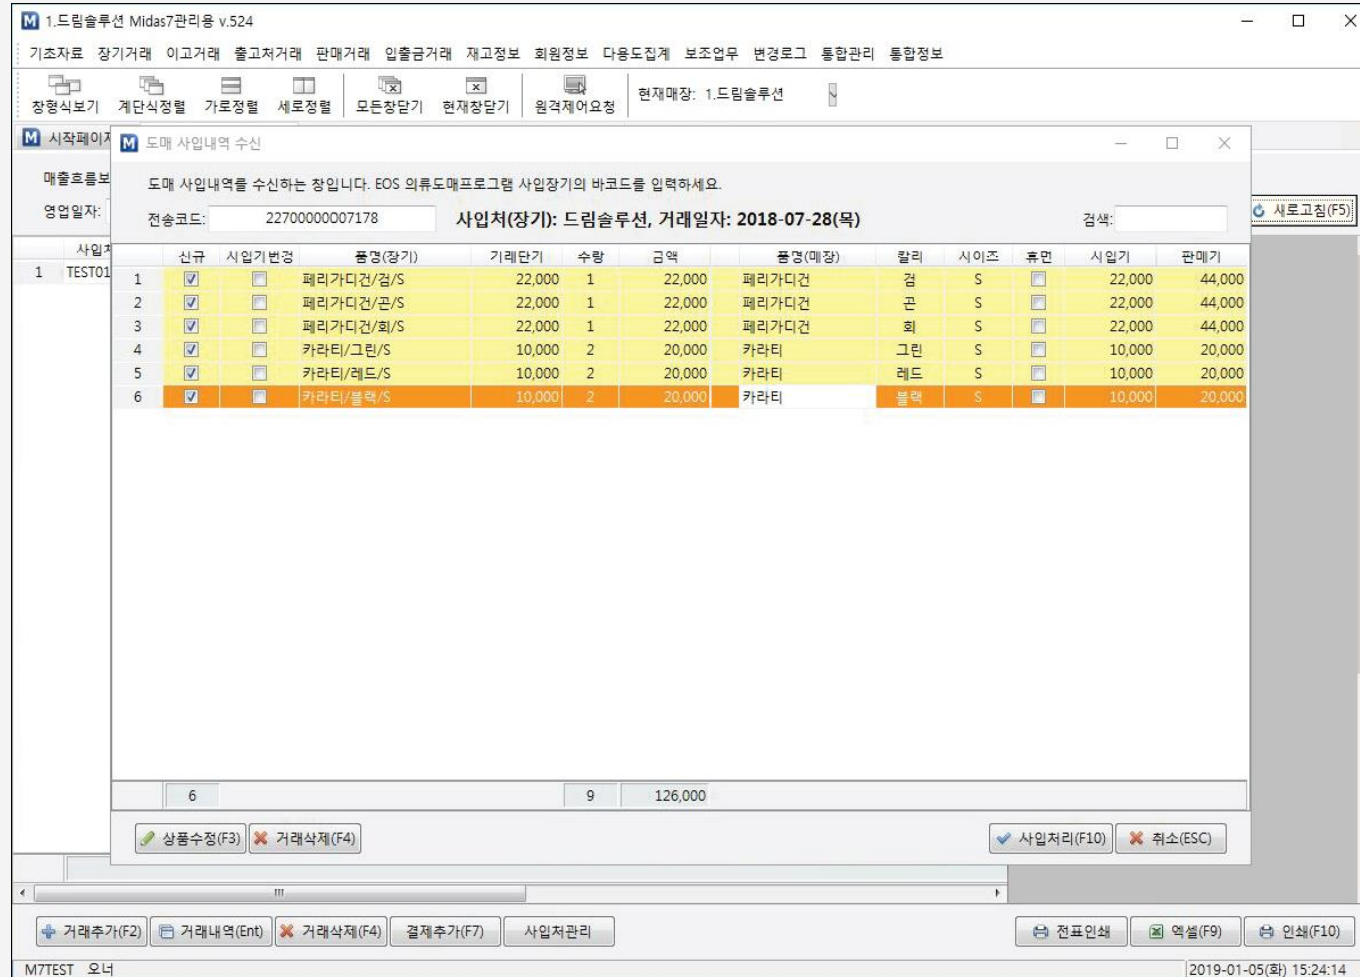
M 1.드림솔루션 Midas7관리용 v.524

기초자료 장기거래 이고거래 출고처거래 판매거래 입출금거래 재고정보 회원정보 다용도집계 보조업무 변경로그 통합관리 통합정보

창형식보기 계단식정렬 가로정렬 세로정렬 모든창닫기 현재창닫기 원격제어요청 현재매장: 1.드림솔루션

M 시작페이지

매출흐름보

영업일자:

사입처

1 TEST01

M 도매 사입내역 수신

도매 사입내역를 수신하는 창입니다. EOS 의류도매프로그램 사입장기의 바코드를 입력하세요.

전송코드: 22700000007178 사입처(장기): 드림솔루션, 거래일자: 2018-07-28(목) 검색:

새로고침(F5)

| | 신규 | 사입기변경 | 품명(장기) | 기레단기 | 수량 | 금액 | 품명(매장) | 칼리 | 시이즈 | 휴면 | 사입기 | 판매기 |
|---|---|---|---|---|---|---|---|---|---|---|---|---|
| 1 | ☑ | ☐ | 페리가디건/검/S | 22,000 | 1 | 22,000 | 페리가디건 | 검 | S | ☐ | 22,000 | 44,000 |
| 2 | ☑ | ☐ | 페리가디건/곤/S | 22,000 | 1 | 22,000 | 페리가디건 | 곤 | S | ☐ | 22,000 | 44,000 |
| 3 | ☑ | ☐ | 페리가디건/회/S | 22,000 | 1 | 22,000 | 페리가디건 | 회 | S | ☐ | 22,000 | 44,000 |
| 4 | ☑ | ☐ | 카라티/그린/S | 10,000 | 2 | 20,000 | 카라티 | 그린 | S | ☐ | 10,000 | 20,000 |
| 5 | ☑ | ☐ | 카라티/레드/S | 10,000 | 2 | 20,000 | 카라티 | 레드 | S | ☐ | 10,000 | 20,000 |
| 6 | ☑ | ☐ | 카라티/블랙/S | 10,000 | 2 | 20,000 | 카라티 | 블랙 | S | ☐ | 10,000 | 20,000 |
| | 6 | | | | 9 | 126,000 | | | | | | |

상품수정(F3) 거래삭제(F4) 사입처리(F10) 취소(ESC)

거래추가(F2) 거래내역(Ent) 거래삭제(F4) 결제추가(F7) 사입처관리 전표인쇄 엑셀(F9) 인쇄(F10)

M7TEST 오너 2019-01-05(화) 15:24:14